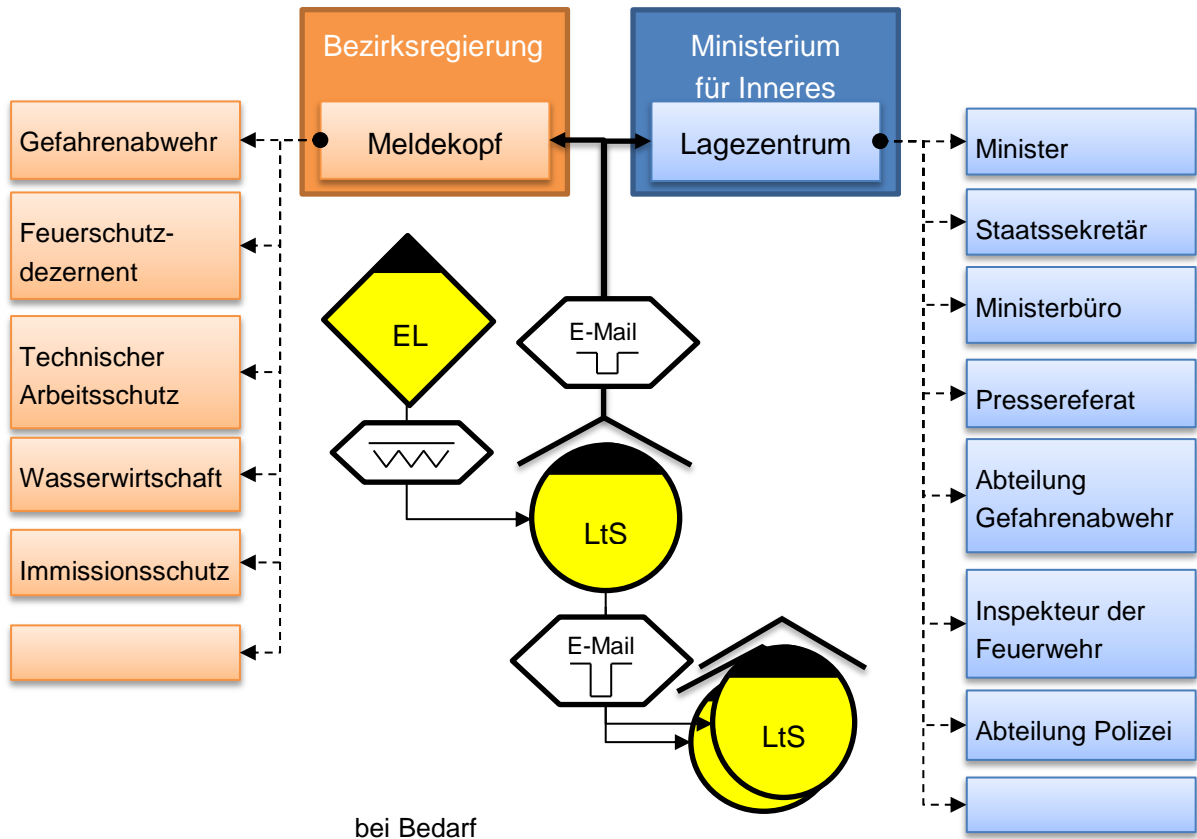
Bezirksregierung

Meldekopf

Ministerium für Inneres

Lagezentrum

Gefahrenabwehr

Feuerschutzdezernent

Technischer Arbeitsschutz

Wasserwirtschaft

Immissionsschutz

EL

E-Mail

LtS

E-Mail

LtS

Minister

Staatssekretär

Ministerbüro

Pressereferat

Abteilung Gefahrenabwehr

Inspekteur der Feuerwehr

Abteilung Polizei

bei Bedarf